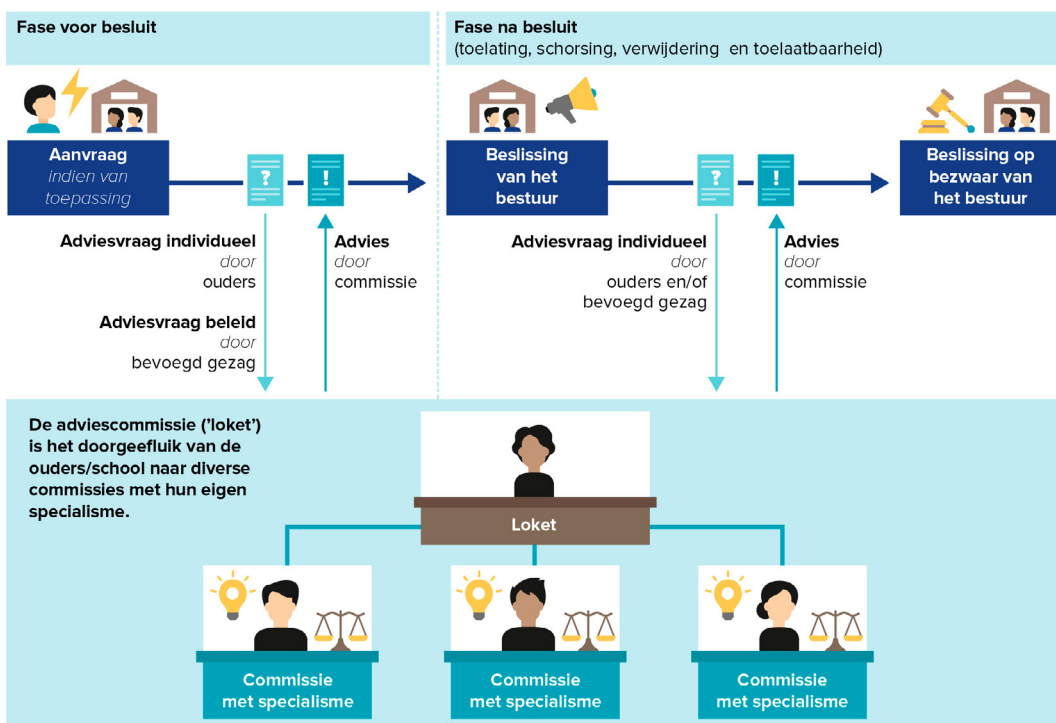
Fase voor besluit

Fase na besluit
(toelating, schorsing, verwijdering en toelaatbaarheid)

Aanvraag
indien van toepassing

Adviesvraag individueel
door
ouders

Adviesvraag beleid
door
bevoegd gezag

Advies
door
commissie

Beslissing van het bestuur

Adviesvraag individueel
door
ouders en/of bevoegd gezag

Advies
door
commissie

Beslissing op bezwaar van het bestuur

De adviescommissie ('loket') is het doorgeefluik van de ouders/school naar diverse commissies met hun eigen specialisme.

Loket

Commissie met specialisme

Commissie met specialisme

Commissie met specialisme